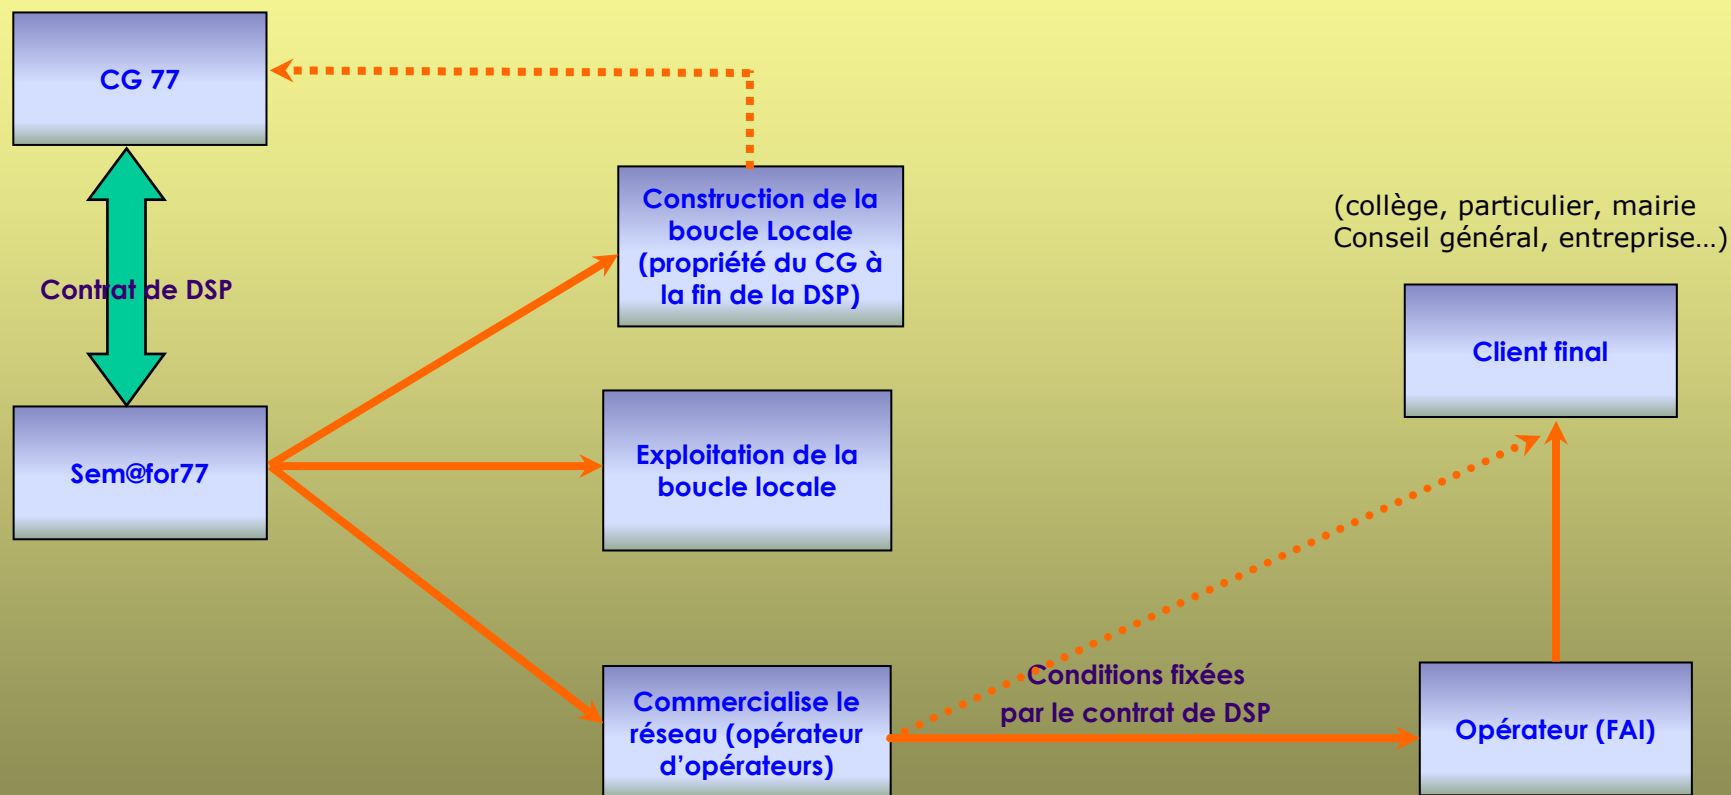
CG 77

Contrat de DSP

Sem@for77

Construction de la boucle Locale (propriété du CG à la fin de la DSP)

Exploitation de la boucle locale

Commercialise le réseau (opérateur d'opérateurs)

Conditions fixées par le contrat de DSP

(collège, particulier, mairie Conseil général, entreprise…)

Client final

Opérateur (FAI)